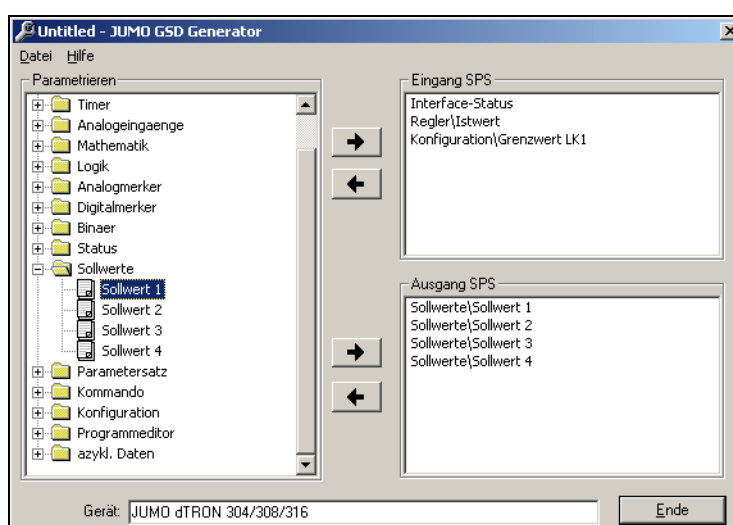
Untitled - JUMO GSD Generator

Datei Hilfe

Parametrieren

Timer
Analogeingaenge
Mathematik
Logik
Analogmerker
Digitalmerker
Binaer
Status
Sollwerte
Sollwert 1
Sollwert 2
Sollwert 3
Sollwert 4
Parametersatz
Kommando
Konfiguration
Programmeditor
azykl. Daten

Eingang SPS

Interface-Status
Regler\Istwert
Konfiguration\Grenzwert LK1

Ausgang SPS

Sollwerte\Sollwert 1
Sollwerte\Sollwert 2
Sollwerte\Sollwert 3
Sollwerte\Sollwert 4

Gerät: JUMO dTRON 304/308/316

Ende